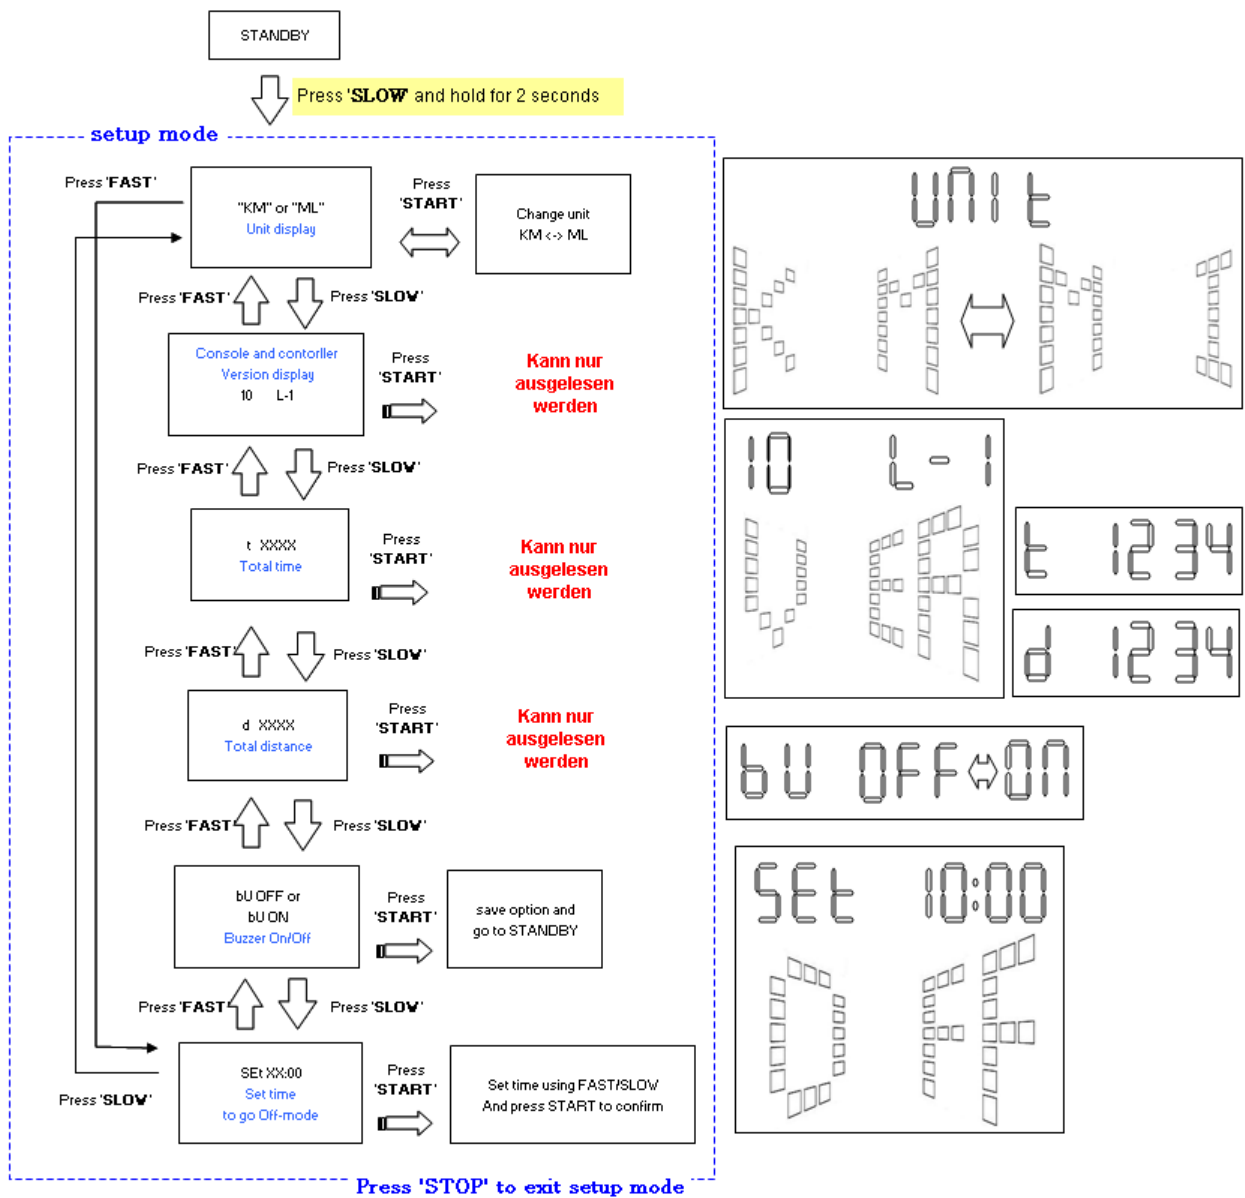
STANDBY

Press 'SLOW' and hold for 2 seconds

setup mode

Press 'FAST'

"KM" or "ML"
Unit display

Press 'START'

Change unit
KM <-> ML

Press 'FAST'
Press 'SLOW'

Console and contorller
Version display
10 L-1

Press 'START'

Kann nur ausgelesen werden

Press 'FAST'
Press 'SLOW'

t XXXX
Total time

Press 'START'

Kann nur ausgelesen werden

Press 'FAST'
Press 'SLOW'

d XXXX
Total distance

Press 'START'

Kann nur ausgelesen werden

Press 'FAST'
Press 'SLOW'

bU OFF or
bU ON
Buzzer On/Off

Press 'START'

save option and go to STANDBY

Press 'FAST'
Press 'SLOW'

SEt XX:00
Set time
to go Off-mode

Press 'SLOW'

Press 'START'

Set time using FAST/SLOW
And press START to confirm

Press 'STOP' to exit setup mode

UnIt
KM ⟺ MI

10 L-1
VER

t 1234

d 1234

bU OFF⟺On

SEt 10:00
OFF